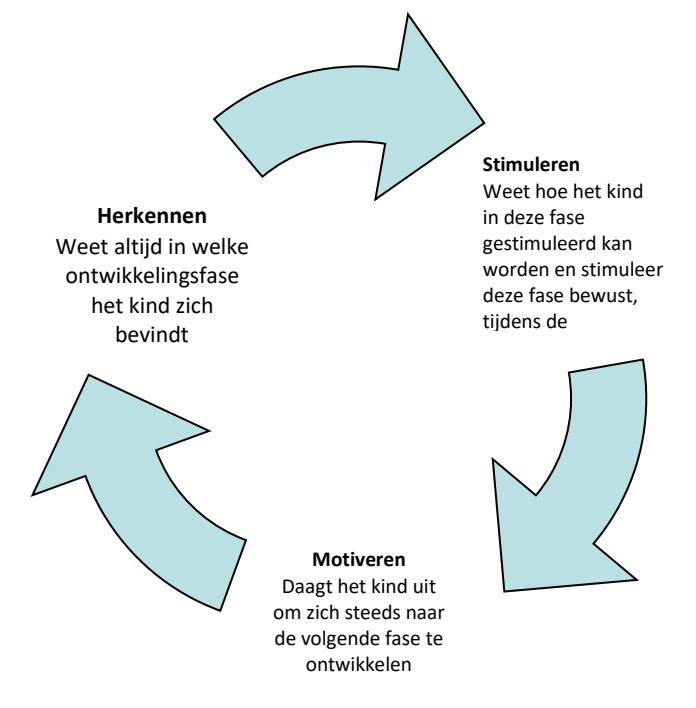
Stimuleren
Weet hoe het kind in deze fase gestimuleerd kan worden en stimuleer deze fase bewust, tijdens de

Herkennen
Weet altijd in welke ontwikkelingsfase het kind zich bevindt

Motiveren
Daagt het kind uit om zich steeds naar de volgende fase te ontwikkelen